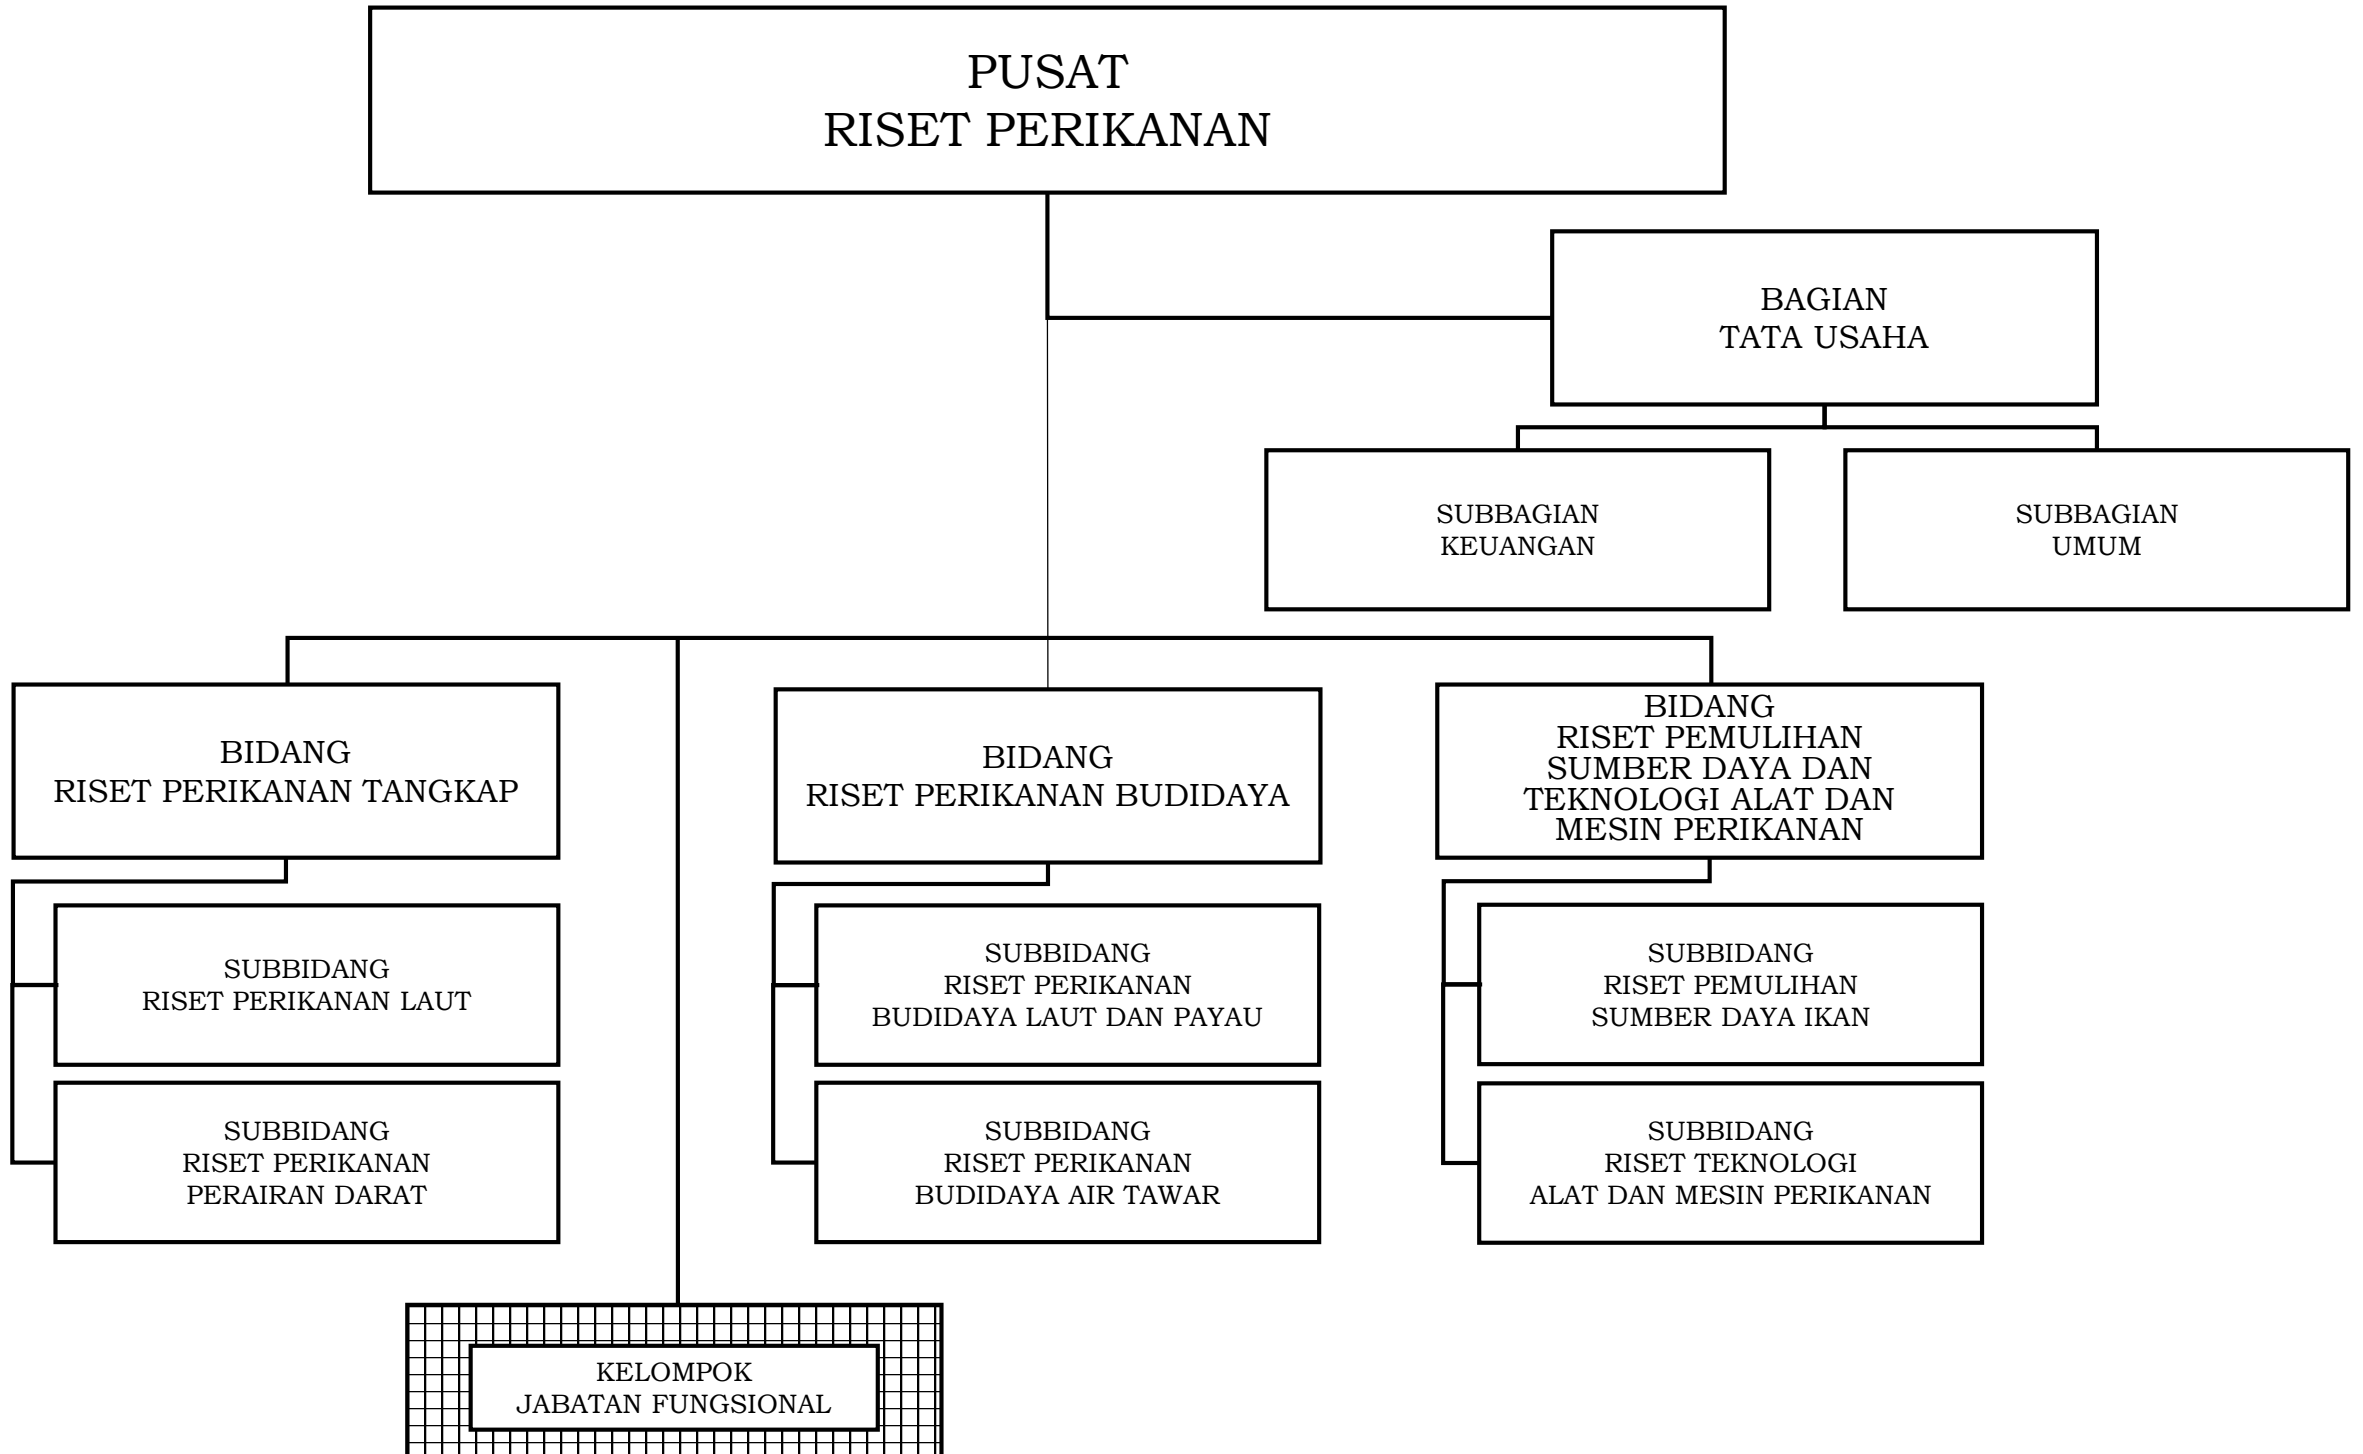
PUSAT
RISET PERIKANAN

BAGIAN
TATA USAHA

SUBBAGIAN
KEUANGAN

SUBBAGIAN
UMUM

BIDANG
RISET PERIKANAN TANGKAP

SUBBIDANG
RISET PERIKANAN LAUT

SUBBIDANG
RISET PERIKANAN
PERAIRAN DARAT

BIDANG
RISET PERIKANAN BUDIDAYA

SUBBIDANG
RISET PERIKANAN
BUDIDAYA LAUT DAN PAYAU

SUBBIDANG
RISET PERIKANAN
BUDIDAYA AIR TAWAR

BIDANG
RISET PEMULIHAN
SUMBER DAYA DAN
TEKNOLOGI ALAT DAN
MESIN PERIKANAN

SUBBIDANG
RISET PEMULIHAN
SUMBER DAYA IKAN

SUBBIDANG
RISET TEKNOLOGI
ALAT DAN MESIN PERIKANAN

KELOMPOK
JABATAN FUNGSIONAL